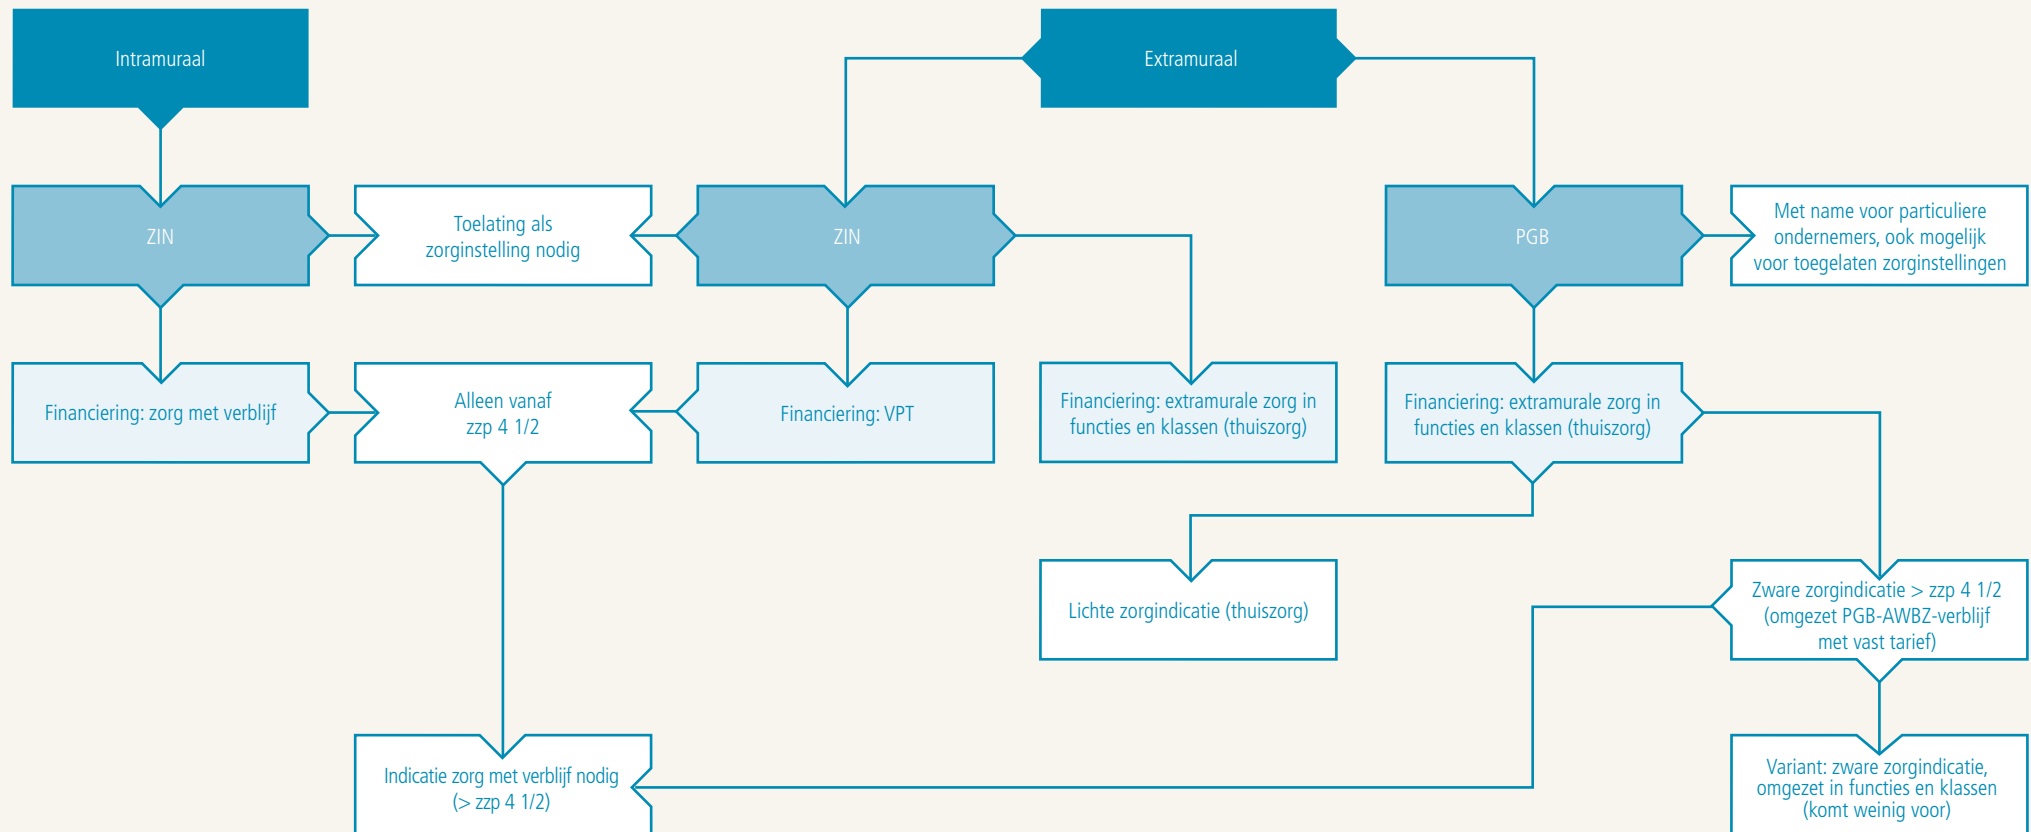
Intramuraal

Extramuraal

ZIN

Toelating als zorginstelling nodig

ZIN

PGB

Met name voor particuliere ondernemers, ook mogelijk voor toegelaten zorginstellingen

Financiering: zorg met verblijf

Alleen vanaf zzp 4 1/2

Financiering: VPT

Financiering: extramurale zorg in functies en klassen (thuiszorg)

Financiering: extramurale zorg in functies en klassen (thuiszorg)

Lichte zorgindicatie (thuiszorg)

Zware zorgindicatie > zzp 4 1/2 (omgezet PGB-AWBZ-verblijf met vast tarief)

Indicatie zorg met verblijf nodig (> zzp 4 1/2)

Variant: zware zorgindicatie, omgezet in functies en klassen (komt weinig voor)